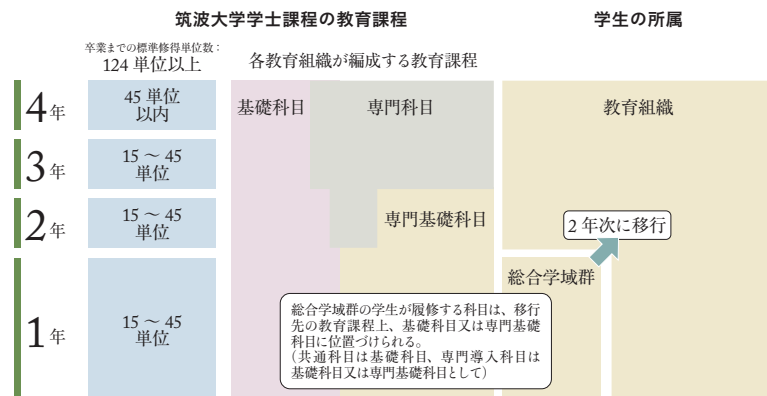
筑波大学学士課程の教育課程

学生の所属

卒業までの標準修得単位数：
124 単位以上

各教育組織が編成する教育課程

4年

45 単位以内

基礎科目

専門科目

教育組織

3年

15 〜 45 単位

2年

15 〜 45 単位

専門基礎科目

2 年次に移行

1年

15 〜 45 単位

総合学域群

総合学域群の学生が履修する科目は、移行先の教育課程上、基礎科目又は専門基礎科目に位置づけられる。
（共通科目は基礎科目、専門導入科目は基礎科目又は専門基礎科目として）